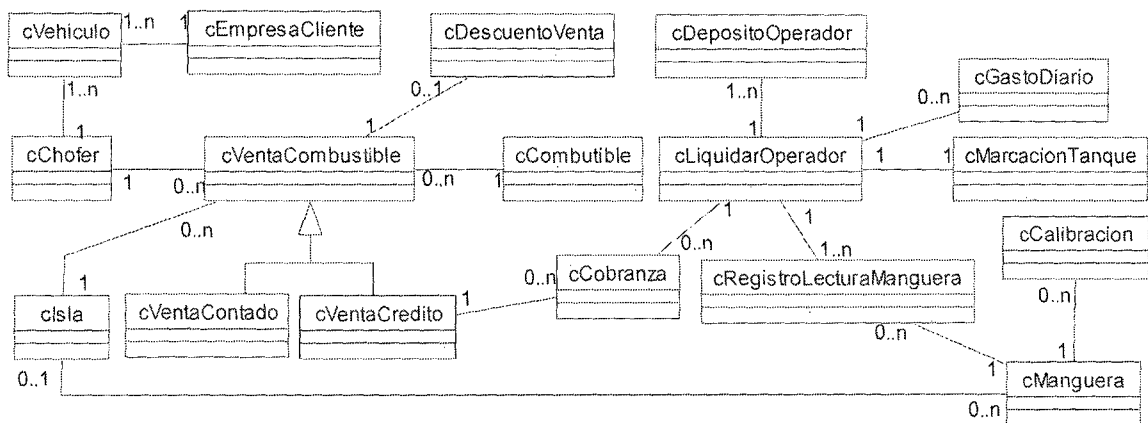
cVehiculo
1..n
1
cEmpresaCliente
cDescuentoVenta
cDepositoOperador
cGastoDiario
1..n
1
0..1
1
1..n
1
0..n
1
cChofer
1
0..n
cVentaCombustible
0..n
1
cCombutible
cLiquidarOperador
1
1
cMarcacionTanque
0..n
1
0..n
1
1..n
cCalibracion
1
0..n
cCobranza
cRegistroLecturaManguera
0..n
cIsla
cVentaContado
cVentaCredito
1
0..n
0..n
1
0..1
1
cManguera
0..n